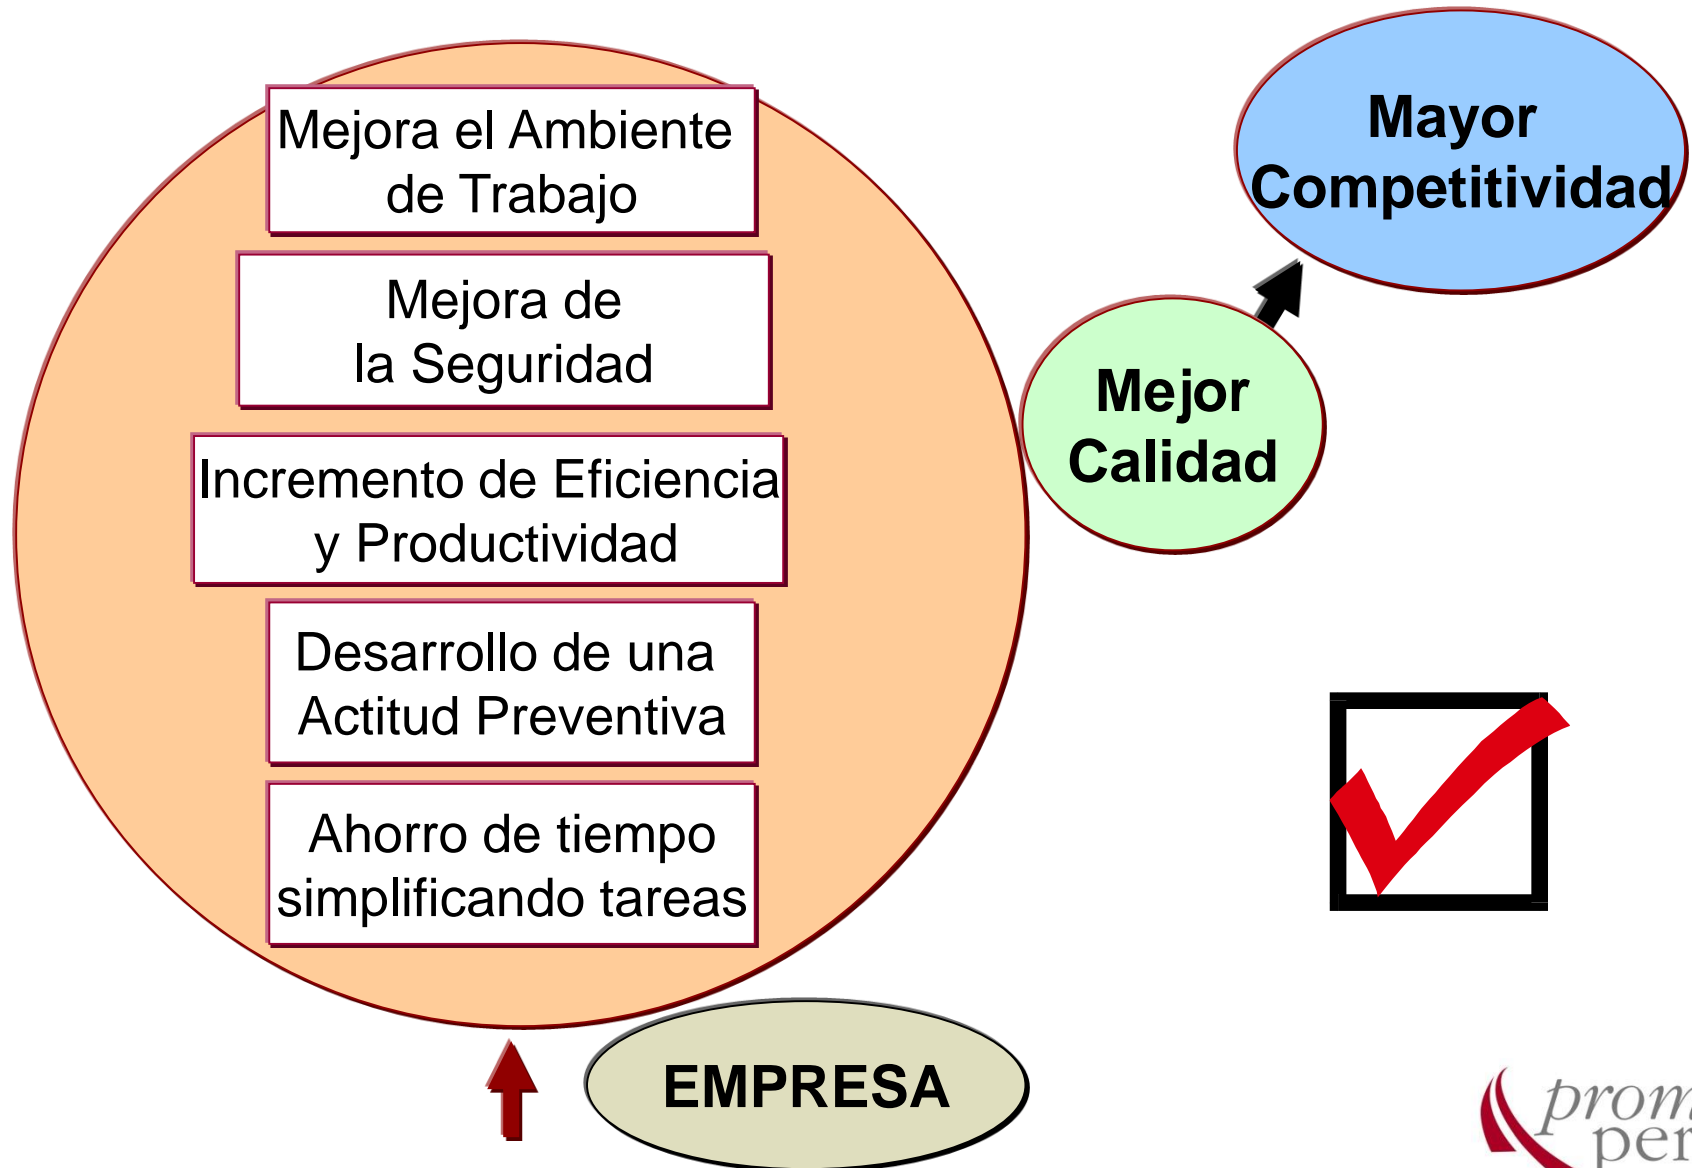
Mejora el Ambiente de Trabajo

Mejora de la Seguridad

Incremento de Eficiencia y Productividad

Desarrollo de una Actitud Preventiva

Ahorro de tiempo simplificando tareas

Mayor Competitividad

Mejor Calidad

EMPRESA

prom per